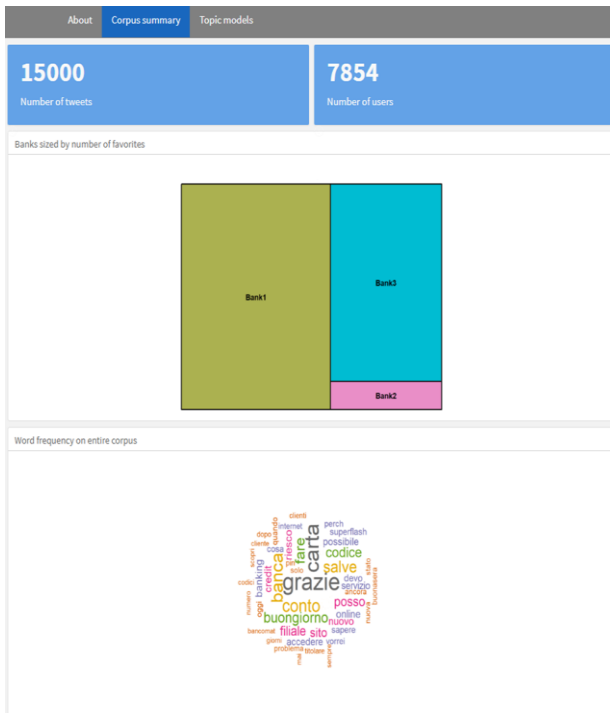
About Corpus summary Topic models

15000
Number of tweets

7854
Number of users

Banks sized by number of favorites

Bank1

Bank3

Bank2

Word frequency on entire corpus

clienti
internet
perch
superflash
possibile
carta
fare
codice
salve
banca
banking
grazie
conto
buongiorno
posso
online
servizio
devo
ancora
filiale
sito
nuovo
sapere
accedere
vorrei
problema
titolare
cosa
dopo
cliente
quando
riesco
solo
oggi
credit
numero
codici
bancomat
giorni
mai
stato
nuova
buonasera